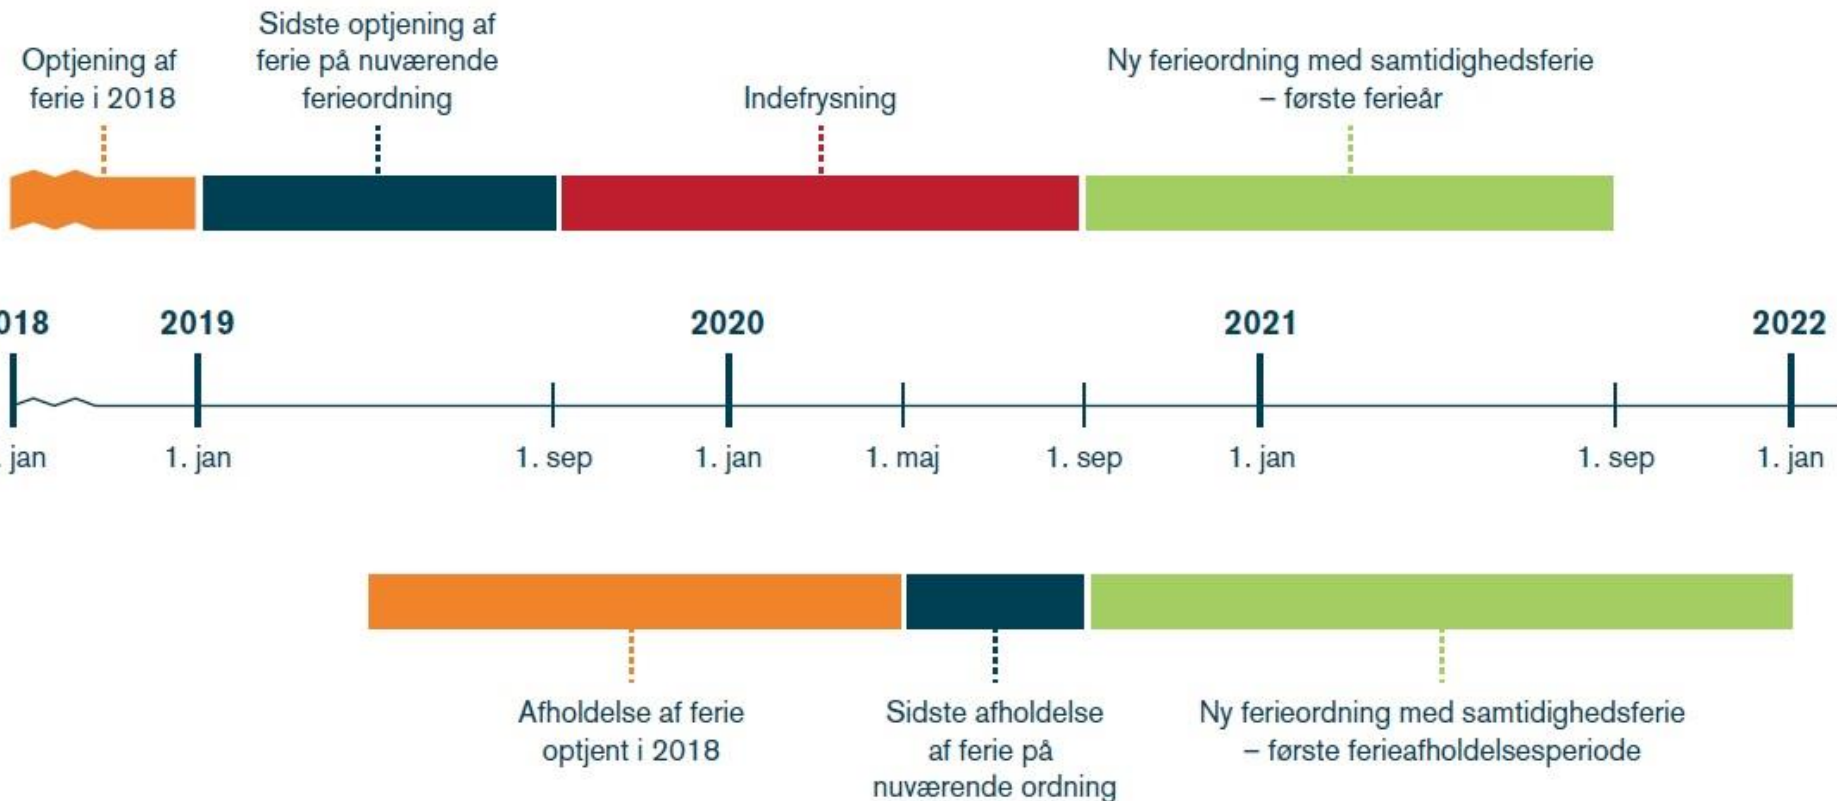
Optjening af ferie i 2018

Sidste optjening af ferie på nuværende ferieordning

Indefrysning

Ny ferieordning med samtidighedsferie – første ferieår

018

2019

2020

2021

2022

. jan

1. jan

1. sep

1. jan

1. maj

1. sep

1. jan

1. sep

1. jan

Afholdelse af ferie optjent i 2018

Sidste afholdelse af ferie på nuværende ordning

Ny ferieordning med samtidighedsferie – første ferieafholdelsesperiode